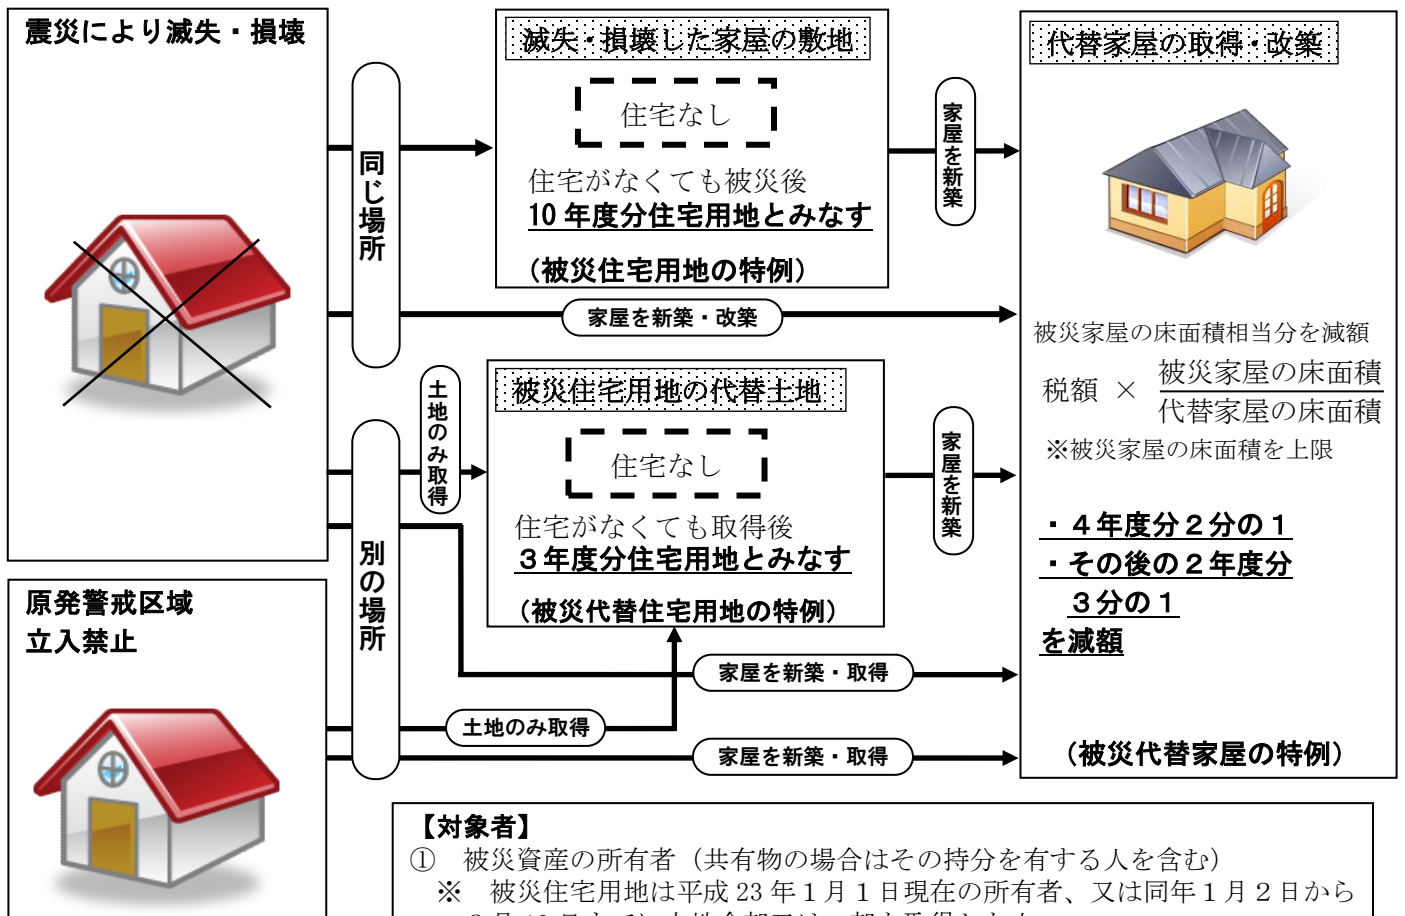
震災により滅失・損壊

同じ場所

滅失・損壊した家屋の敷地

住宅なし

住宅がなくても被災後
10年度分住宅用地とみなす

（被災住宅用地の特例）

家屋を新築

代替家屋の取得・改築

家屋を新築・改築

被災家屋の床面積相当分を減額

税額 × $\frac{被災家屋の床面積}{代替家屋の床面積}$

※被災家屋の床面積を上限

土地のみ取得

被災住宅用地の代替土地

住宅なし

住宅がなくても取得後
３年度分住宅用地とみなす

（被災代替住宅用地の特例）

家屋を新築

別の場所

・４年度分２分の１
・その後の２年度分
３分の１
を減額

原発警戒区域
立入禁止

家屋を新築・取得

土地のみ取得

家屋を新築・取得

（被災代替家屋の特例）

【対象者】
① 被災資産の所有者（共有物の場合はその持分を有する人を含む）
※ 被災住宅用地は平成23年１月１日現在の所有者、又は同年１月２日から
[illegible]